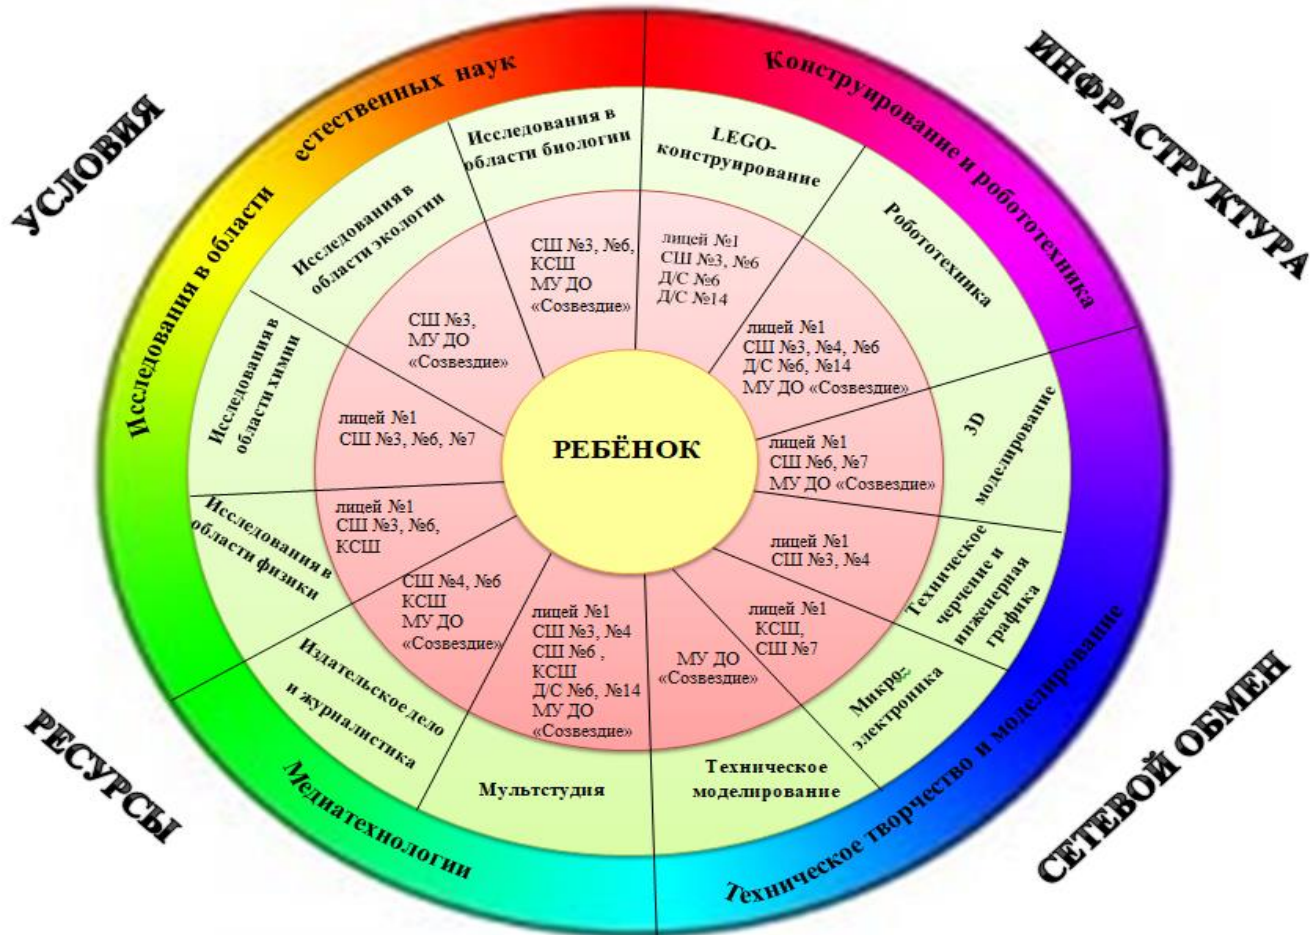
УСЛОВИЯ

ИНФРАСТРУКТУРА

РЕСУРСЫ

СЕТЕВОЙ ОБМЕН

Исследования в области естественных наук

Конструирование и робототехника

Техническое творчество и моделирование

Медиатехнологии

Исследования в области биологии

СШ №3, №6, КСШ МУ ДО «Созвездие»

LEGO-конструирование

лицей №1 СШ №3, №6 Д/С №6 Д/С №14

Робототехника

лицей №1 СШ №3, №4, №6 Д/С №6, №14 МУ ДО «Созвездие»

3D моделирование

лицей №1 СШ №6, №7 МУ ДО «Созвездие»

Техническое черчение и инженерная графика

лицей №1 СШ №3, №4

Микроэлектроника

лицей №1 КСШ, СШ №7

Техническое моделирование

МУ ДО «Созвездие»

Мультстудия

лицей №1 СШ №3, №4 СШ №6 , КСШ Д/С №6, №14 МУ ДО «Созвездие»

Издательское дело и журналистика

СШ №4, №6 КСШ МУ ДО «Созвездие»

Исследования в области физики

лицей №1 СШ №3, №6, КСШ

Исследования в области химии

лицей №1 СШ №3, №6, №7

Исследования в области экологии

СШ №3, МУ ДО «Созвездие»

РЕБЁНОК